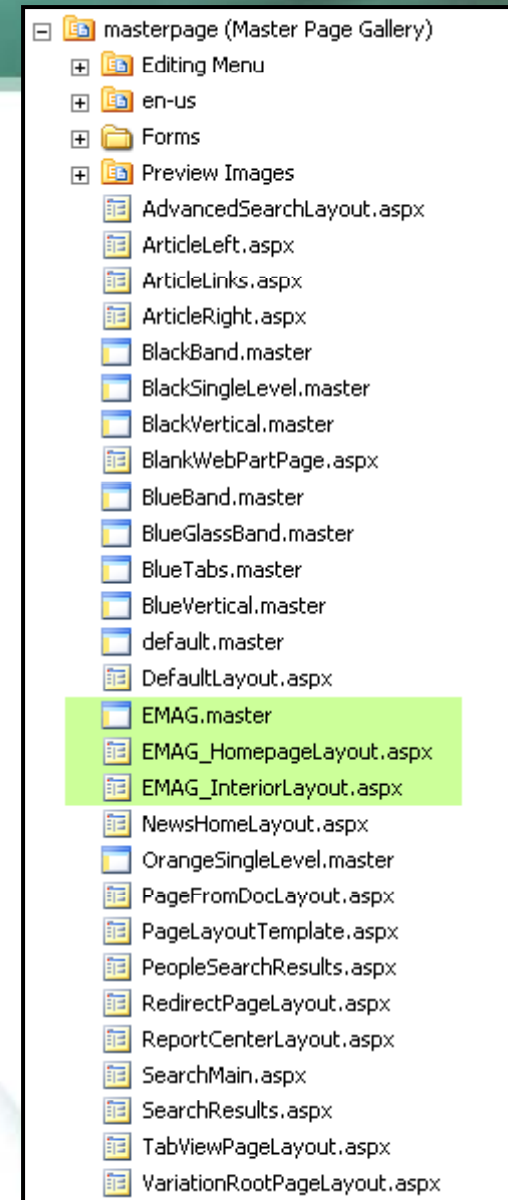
masterpage (Master Page Gallery)
Editing Menu
en-us
Forms
Preview Images
AdvancedSearchLayout.aspx
ArticleLeft.aspx
ArticleLinks.aspx
ArticleRight.aspx
BlackBand.master
BlackSingleLevel.master
BlackVertical.master
BlankWebPartPage.aspx
BlueBand.master
BlueGlassBand.master
BlueTabs.master
BlueVertical.master
default.master
DefaultLayout.aspx
EMAG.master
EMAG_HomepageLayout.aspx
EMAG_InteriorLayout.aspx
NewsHomeLayout.aspx
OrangeSingleLevel.master
PageFromDocLayout.aspx
PageLayoutTemplate.aspx
PeopleSearchResults.aspx
RedirectPageLayout.aspx
ReportCenterLayout.aspx
SearchMain.aspx
SearchResults.aspx
TabViewPageLayout.aspx
VariationRootPageLayout.aspx